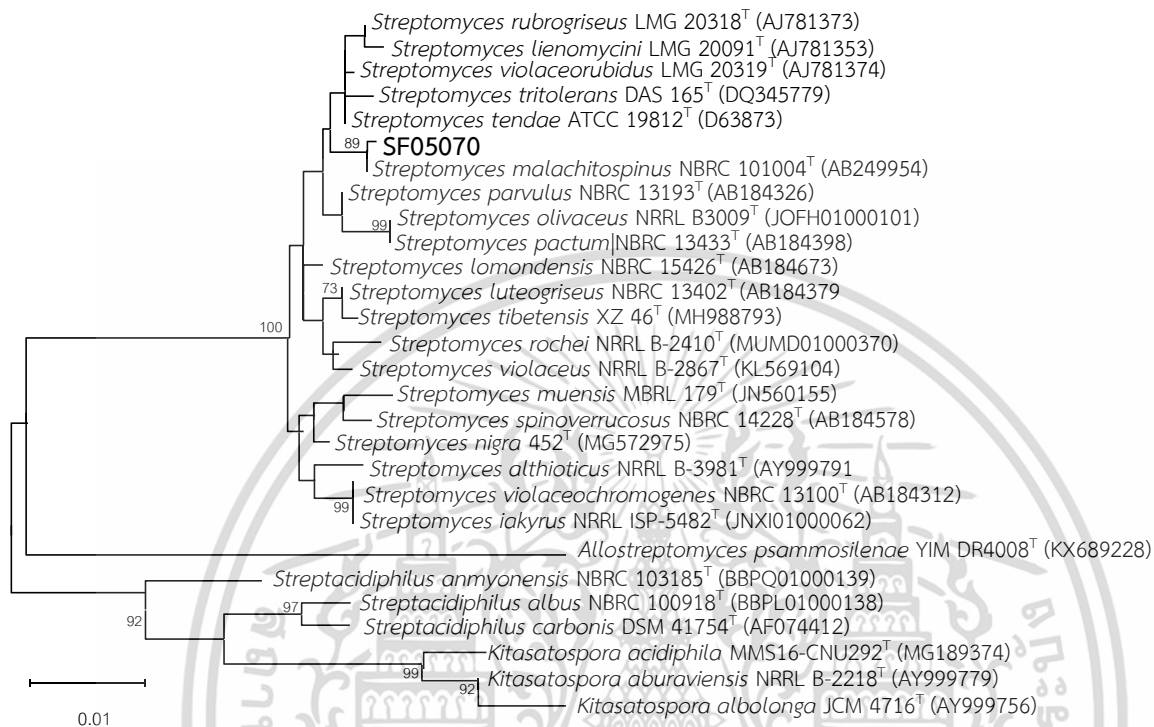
Streptomyces rubrogriseus LMG 20318$^T$ (AJ781373)
Streptomyces lienomycini LMG 20091$^T$ (AJ781353)
Streptomyces violaceorubidus LMG 20319$^T$ (AJ781374)
Streptomyces tritolerans DAS 165$^T$ (DQ345779)
Streptomyces tendae ATCC 19812$^T$ (D63873)
89
SF05070
Streptomyces malachitospinus NBRC 101004$^T$ (AB249954)
Streptomyces parvulus NBRC 13193$^T$ (AB184326)
99
Streptomyces olivaceus NRRL B3009$^T$ (JOFH01000101)
Streptomyces pactum NBRC 13433$^T$ (AB184398)
Streptomyces lomondensis NBRC 15426$^T$ (AB184673)
73
Streptomyces luteogriseus NBRC 13402$^T$ (AB184379
Streptomyces tibetensis XZ 46$^T$ (MH988793)
100
Streptomyces rochei NRRL B-2410$^T$ (MUMD01000370)
Streptomyces violaceus NRRL B-2867$^T$ (KL569104)
Streptomyces muensis MBRL 179$^T$ (JN560155)
Streptomyces spinoverrucosus NBRC 14228$^T$ (AB184578)
Streptomyces nigra 452$^T$ (MG572975)
Streptomyces althioticus NRRL B-3981$^T$ (AY999791
99
Streptomyces violaceochromogenes NBRC 13100$^T$ (AB184312)
Streptomyces iakyrus NRRL ISP-5482$^T$ (JNXI01000062)
Allostreptomyces psammosilenae YIM DR4008$^T$ (KX689228)
Streptacidiphilus anmyonensis NBRC 103185$^T$ (BBPQ01000139)
97
Streptacidiphilus albus NBRC 100918$^T$ (BBPL01000138)
92
Streptacidiphilus carbonis DSM 41754$^T$ (AF074412)
Kitasatospora acidiphila MMS16-CNU292$^T$ (MG189374)
99
Kitasatospora aburaviensis NRRL B-2218$^T$ (AY999779)
92
Kitasatospora albolonga JCM 4716$^T$ (AY999756)
0.01